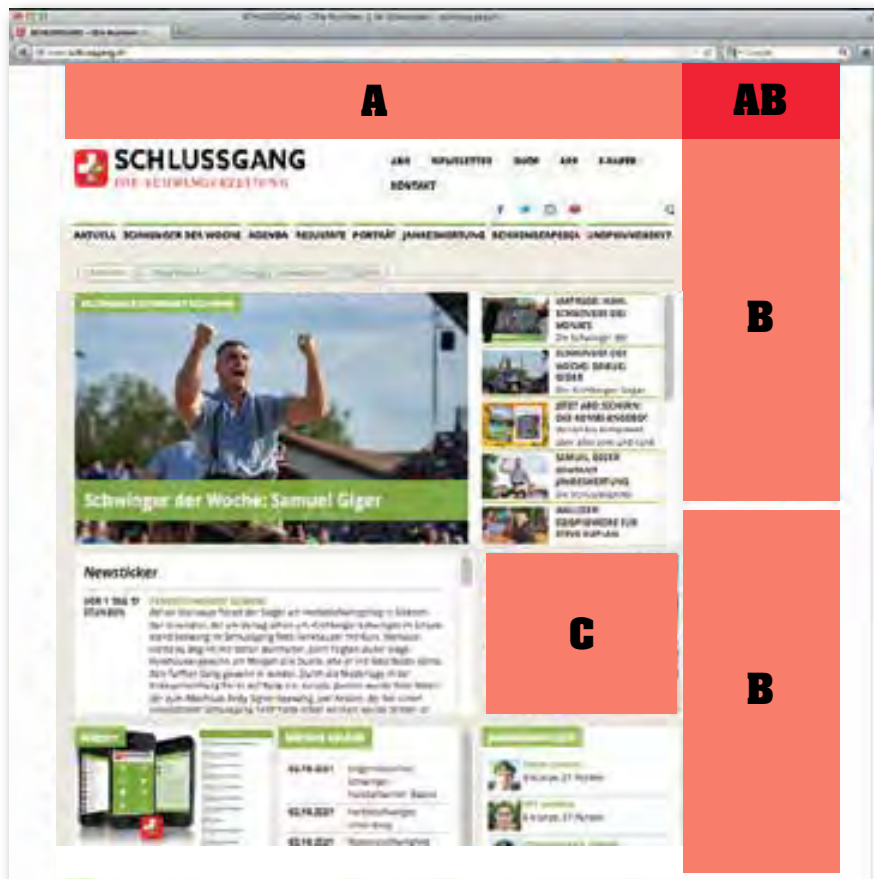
A

AB

SCHLUSSGANG
DIE SCHWINGERZEITUNG

ABO NEWSLETTER SHOP APP E-PAPER
KONTAKT

AKTUELL SCHWINGER DER WOCHE AGENDA RESULTATE PORTRÄT JAHRESWERTUNG SCHWINGERPEDIA UNSPUNNENSEIT

B

Schwinger der Woche: Samuel Giger

Newsticker

C

B